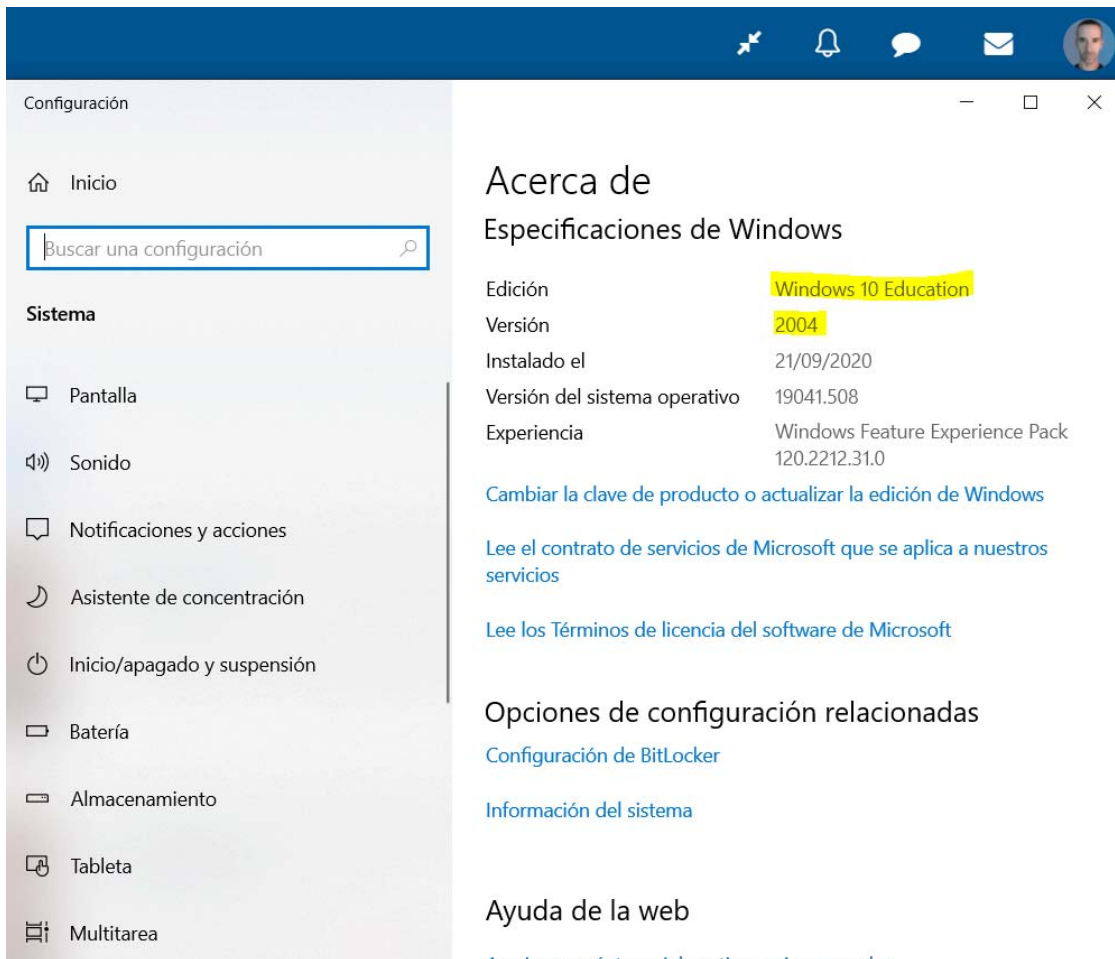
Configuración

Inicio

Buscar una configuración

Sistema

Pantalla

Sonido

Notificaciones y acciones

Asistente de concentración

Inicio/apagado y suspensión

Batería

Almacenamiento

Tableta

Multitarea

Acerca de

Especificaciones de Windows

| | |
|---|---|
| Edición | Windows 10 Education |
| Versión | 2004 |
| Instalado el | 21/09/2020 |
| Versión del sistema operativo | 19041.508 |
| Experiencia | Windows Feature Experience Pack 120.2212.31.0 |

Cambiar la clave de producto o actualizar la edición de Windows

Lee el contrato de servicios de Microsoft que se aplica a nuestros servicios

Lee los Términos de licencia del software de Microsoft

Opciones de configuración relacionadas

Configuración de BitLocker

Información del sistema

Ayuda de la web

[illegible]